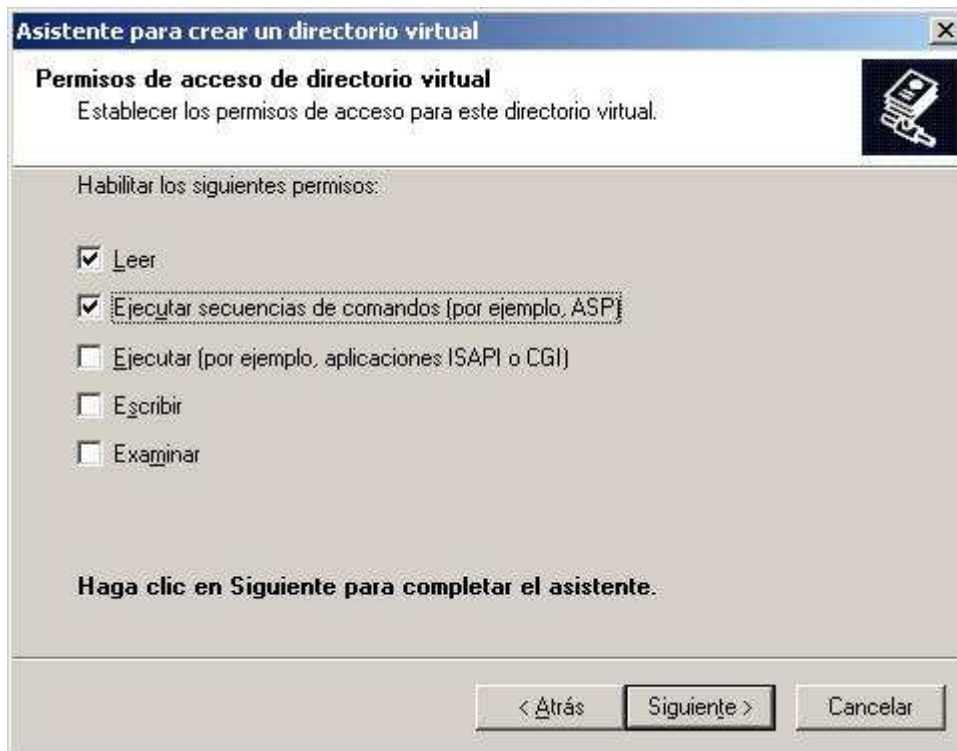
Asistente para crear un directorio virtual

Permisos de acceso de directorio virtual
Establecer los permisos de acceso para este directorio virtual.

Habilitar los siguientes permisos:

☑ Leer

☑ Ejecutar secuencias de comandos (por ejemplo, ASP)

☐ Ejecutar (por ejemplo, aplicaciones ISAPI o CGI)

☐ Escribir

☐ Examinar

Haga clic en Siguiente para completar el asistente.

< Atrás | Siguiente > | Cancelar